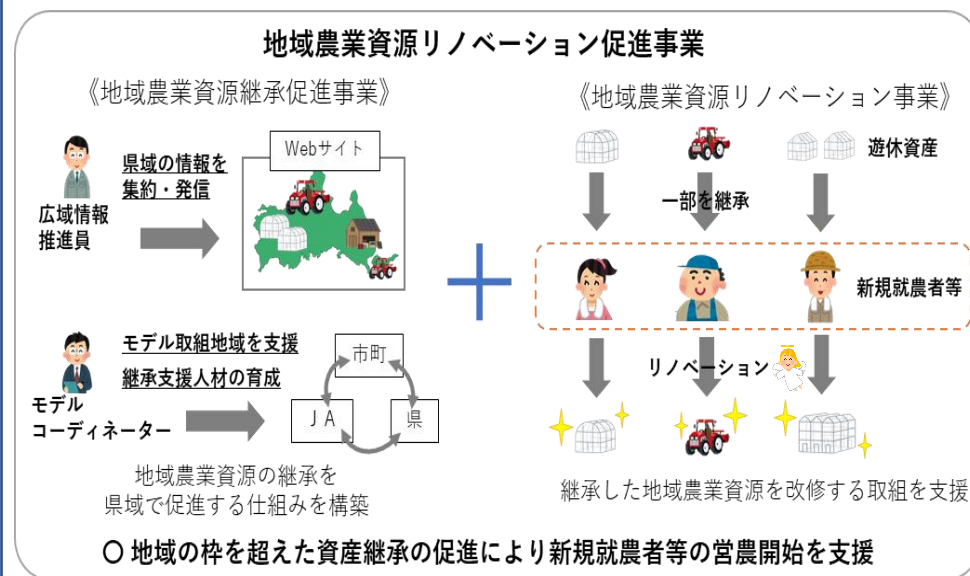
地域農業資源リノベーション促進事業

《地域農業資源継承促進事業》

広域情報推進員

県域の情報を集約・発信

Webサイト

モデル取組地域を支援

継承支援人材の育成

モデルコーディネーター

市町

ＪＡ

県

地域農業資源の継承を県域で促進する仕組みを構築

《地域農業資源リノベーション事業》

遊休資産

一部を継承

新規就農者等

リノベーション

継承した地域農業資源を改修する取組を支援

○ 地域の枠を超えた資産継承の促進により新規就農者等の営農開始を支援